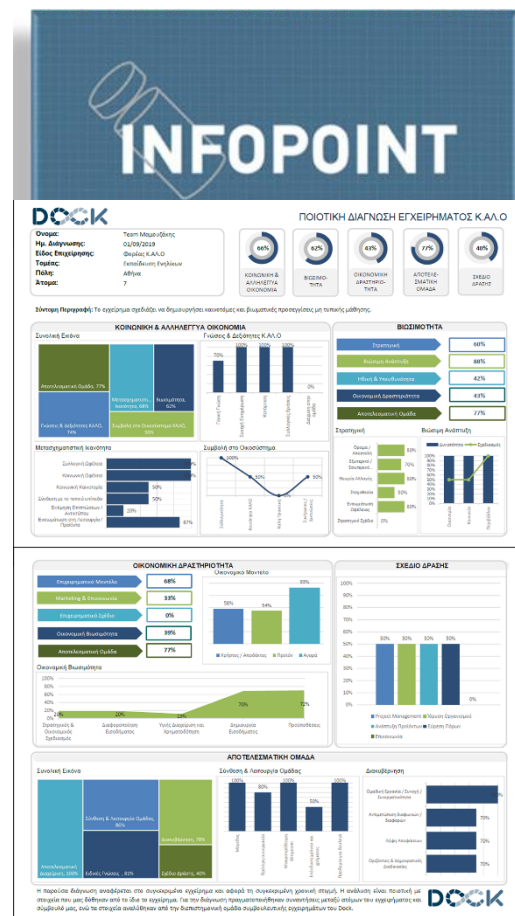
INFOPOINT

DOCK

ΠΟΙΟΤΙΚΗ ΔΙΑΓΝΩΣΗ ΕΓΧΕΙΡΗΜΑΤΟΣ Κ.ΑΛ.Ο

Όνομα: Team Μαμουζάκης
Ημ. Διάγνωσης: 01/09/2019
Είδος Επιχείρησης: Φορέας Κ.ΑΛ.Ο
Τομέας: Εκπαίδευση Ενηλίκων
Πόλη: Αθήνα
Άτομα: 7

66% ΚΟΙΝΩΝΙΚΗ & ΑΛΛΗΛΕΓΓΥΑ ΟΙΚΟΝΟΜΙΑ
62% ΒΙΩΣΙΜΟΤΗΤΑ
43% ΟΙΚΟΝΟΜΙΚΗ ΔΡΑΣΤΗΡΙΟΤΗΤΑ
77% ΑΠΟΤΕΛΕΣΜΑΤΙΚΗ ΟΜΑΔΑ
40% ΣΧΕΔΙΟ ΔΡΑΣΗΣ

Σύντομη Περιγραφή: Το εγχείρημα σχεδιάζει να δημιουργήσει καινοτόμες και βιωματικές προσεγγίσεις μη τυπικής μάθησης.

ΚΟΙΝΩΝΙΚΗ & ΑΛΛΗΛΕΓΓΥΑ ΟΙΚΟΝΟΜΙΑ

Συνολική Εικόνα
Αποτελεσματική Ομάδα, 77%
Μετασχηματιστική Ικανότητα, 66%
Βιωσιμότητα, 62%
Γνώσεις & Δεξιότητες Κ.ΑΛ.Ο, 74%
Συμβολή στο Οικοσύστημα Κ.ΑΛ.Ο, 50%

Γνώσεις & Δεξιότητες Κ.ΑΛ.Ο
Γενική Γνώση
Σχέση Εγχείρησης
Κρίσιμες
Αλληλεγγύη Δράσεις Ομάδα

Μετασχηματιστική Ικανότητα
Συλλογική Οφέλεια
Κοινωνική Οφέλεια
Κοινωνικό Κεφάλαιο 50%
Σύνδεση με το τοπικό επίπεδο 50%
Ενίσχυση Επισκέψεων / Αντίστοιχο 20%
Βιωσιμότητα στη Λειτουργία / Προϊόντα 87%

Συμβολή στο Οικοσύστημα
100%
50%
0%
50%
Ενδυνάμωση
Κουλτούρα ΚΑΛΟ
Αξίες Προώθηση
Συνέργειες / Δικτύωση

ΒΙΩΣΙΜΟΤΗΤΑ
Στρατηγική 60%
Βιώσιμη Ανάπτυξη 88%
Ηθική & Υπευθυνότητα 42%
Οικονομική Δραστηριότητα 43%
Αποτελεσματική Ομάδα 77%

Στρατηγική
Όραμα / Αποστολή
Εξωτερικό Περιβάλλον 70%
Μοντέλο Λήψης 60%
Στοχοθεσία 70%
Ενσωμάτωση Αξιών 80%
Στρατηγικό Σχέδιο 0%

Βιώσιμη Ανάπτυξη
Διευκόλυνση Δραστηριότητα

ΟΙΚΟΝΟΜΙΚΗ ΔΡΑΣΤΗΡΙΟΤΗΤΑ
Επιχειρηματικό Μοντέλο 68%
Marketing & Επικοινωνία 33%
Επιχειρηματικό Σχέδιο 0%
Οικονομική Βιωσιμότητα 39%
Αποτελεσματική Ομάδα 77%

Επιχειρηματικό Μοντέλο
58% 54% 93%
Χρήστες / Αποδέκτες Προϊόν Αγορά

Οικονομική Βιωσιμότητα
100% 80% 60% 40% 20% 0%
10% 10% 13% 70% 72%
Στρατηγική & Οικονομικός Σχεδιασμός
Διαφοροποίηση Εισοδήματος
Νομική Διαχείριση και Χρηματοδότηση
Δημιουργία Εισοδήματος
Προϋποθέσεις

ΣΧΕΔΙΟ ΔΡΑΣΗΣ
Project Management
Χρόνος Εφαρμογής
Ανάπτυξη Προϊόντων
Έλεγχος Στόχων
Αποτελέσματα

ΑΠΟΤΕΛΕΣΜΑΤΙΚΗ ΟΜΑΔΑ
Συνολική Εικόνα
Σύνθεση & Λειτουργία Ομάδας, 86%
Διακυβέρνηση, 78%
Αποτελεσματική Διαχείριση, 83%
Ειδικές Γνώσεις, 83%
Σχέδιο Δράσης, 40%

Σύνθεση & Λειτουργία Ομάδας
100% 80% 100% 100% 100% 100%
Μοντέλο
Επικοινωνία
Διαχείριση Συγκρούσεων
Ανάθεση Ρόλων
Εμπλοκή
Αξιολόγηση

Διακυβέρνηση
Ομαδική Εργασία / Συνεργασία / Συνεργατικότητα
Ανταλλαγή Διαφάνειας / Διαφορών 70%
Λήψη Αποφάσεων 70%
Οργάνωση & Δημοκρατικές Διαδικασίες 70%

Η παρούσα διάγνωση αναφέρεται στο συγκεκριμένο εγχείρημα και αφορά τη συγκεκριμένη χρονική στιγμή. Η ανάλυση είναι ποιοτική με στοιχεία που μας δόθηκαν από το ίδιο το εγχείρημα. Για την διάγνωση πραγματοποιήθηκαν συναντήσεις μεταξύ ατόμων του εγχειρήματος και σύμβουλό μας, ενώ τα στοιχεία αναλύθηκαν από την διεπιστημονική ομάδα συμβουλευτικής εγχειρημάτων του Dock.

DOCK